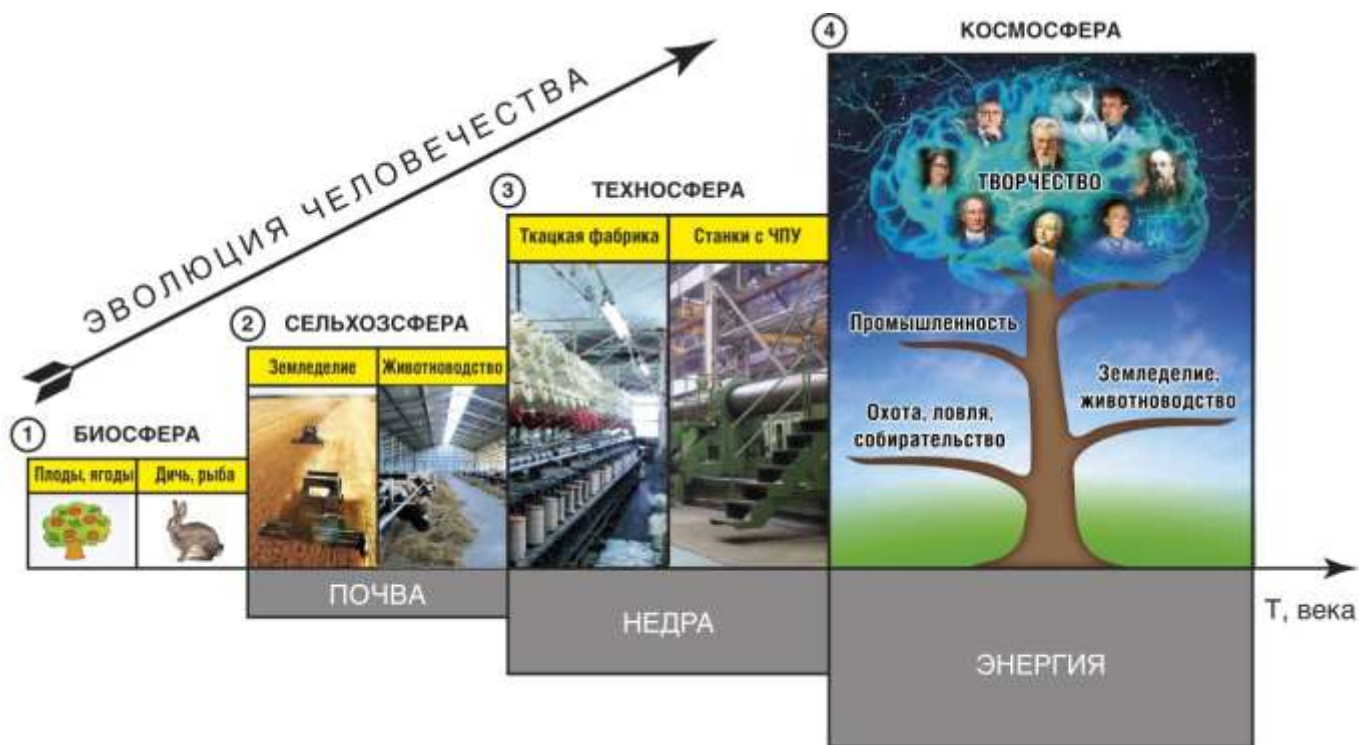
ЭВОЛЮЦИЯ ЧЕЛОВЕЧЕСТВА

4 КОСМОСФЕРА

ТВОРЧЕСТВО

Промышленность

Земледелие, животноводство

Охота, ловля, собирательство

3 ТЕХНОСФЕРА

Ткацкая фабрика

Станки с ЧПУ

2 СЕЛЬХОЗСФЕРА

Земледелие

Животноводство

1 БИОСФЕРА

Плоды, ягоды

Дичь, рыба

ПОЧВА

НЕДРА

ЭНЕРГИЯ

T, века